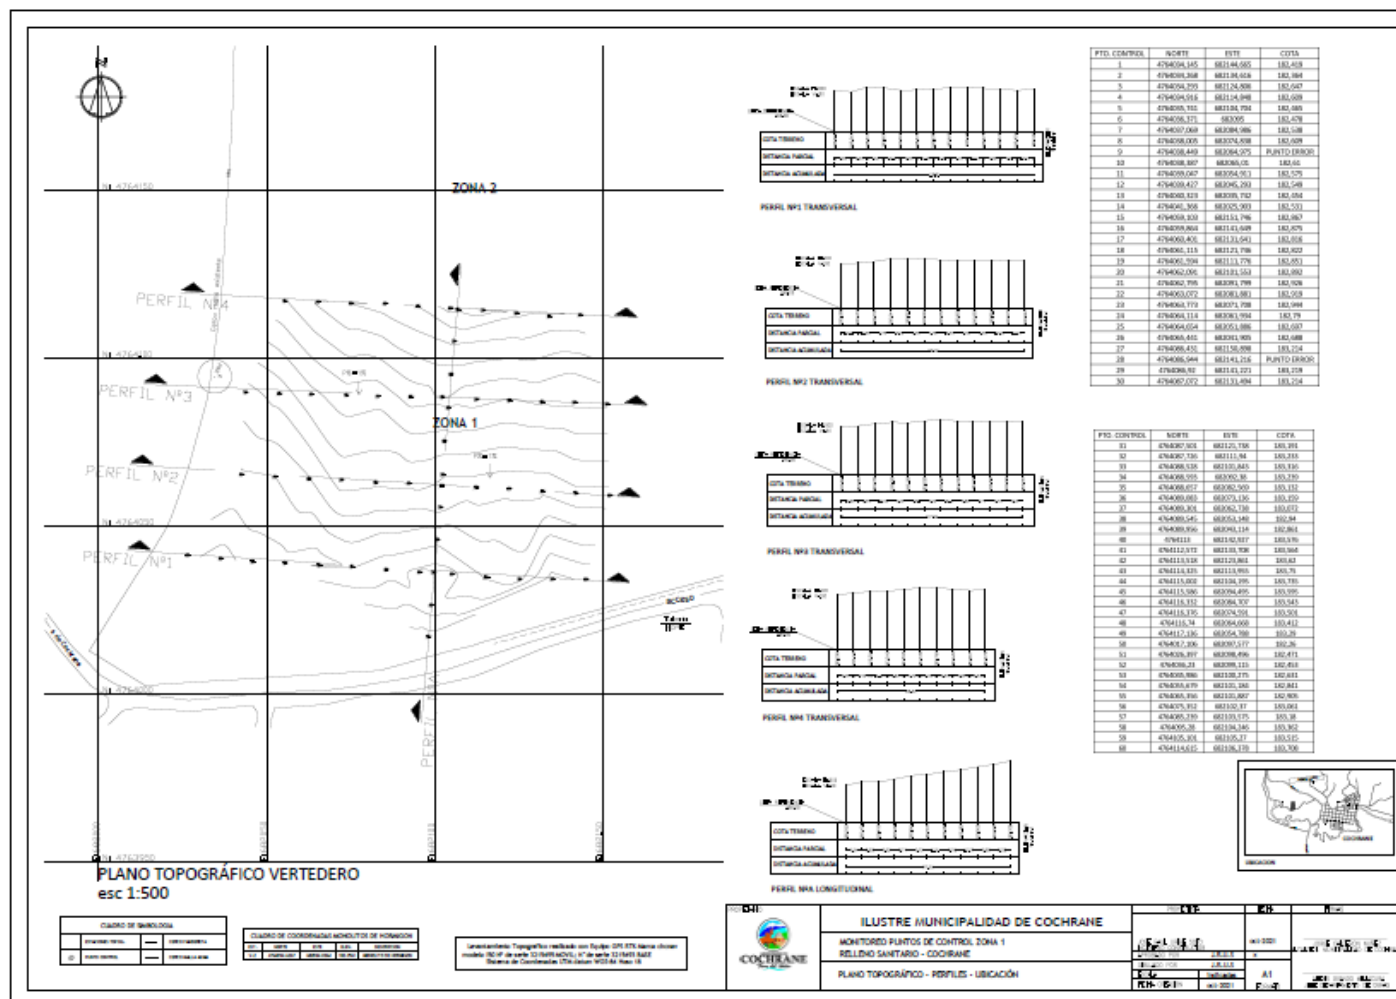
N

N 4764150
ZONA 2
PERFIL Nº4
N 4764100
PERFIL Nº3
ZONA 1
PERFIL Nº2
N 4764050
PERFIL Nº1
ACCESO
N 4764000
PERFIL
N 4763950

PLANO TOPOGRÁFICO VERTEDERO
esc 1:500

COTA TERRENO
DISTANCIA PARCIAL
DISTANCIA ACUMULADA
PERFIL Nº1 TRANSVERSAL

COTA TERRENO
DISTANCIA PARCIAL
DISTANCIA ACUMULADA
PERFIL Nº2 TRANSVERSAL

COTA TERRENO
DISTANCIA PARCIAL
DISTANCIA ACUMULADA
PERFIL Nº3 TRANSVERSAL

COTA TERRENO
DISTANCIA PARCIAL
DISTANCIA ACUMULADA
PERFIL Nº4 TRANSVERSAL

COTA TERRENO
DISTANCIA PARCIAL
DISTANCIA ACUMULADA
PERFIL Nº5 LONGITUDINAL

| PTO. CONTROL | NORTE | ESTE | COTA |
|---|---|---|---|
| 1 | 4764034,145 | 682144,665 | 182,419 |
| 2 | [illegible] | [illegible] | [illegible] |
| 3 | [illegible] | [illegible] | 182,647 |
| 4 | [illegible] | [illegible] | 182,609 |
| 5 | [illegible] | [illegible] | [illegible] |
| 6 | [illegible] | 682095 | 182,478 |
| 7 | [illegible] | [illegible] | 182,538 |
| 8 | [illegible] | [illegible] | 182,609 |
| 9 | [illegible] | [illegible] | PUNTO ERROR |
| 10 | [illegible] | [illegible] | 182,61 |
| 11 | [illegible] | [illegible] | 182,575 |
| 12 | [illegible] | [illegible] | 182,549 |
| 13 | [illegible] | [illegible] | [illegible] |
| 14 | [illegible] | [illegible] | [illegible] |
| 15 | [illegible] | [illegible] | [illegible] |
| 16 | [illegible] | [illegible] | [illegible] |
| 17 | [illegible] | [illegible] | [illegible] |
| 18 | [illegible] | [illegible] | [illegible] |
| 19 | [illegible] | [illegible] | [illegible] |
| 20 | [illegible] | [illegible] | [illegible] |
| 21 | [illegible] | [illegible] | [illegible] |
| 22 | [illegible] | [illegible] | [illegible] |
| 23 | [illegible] | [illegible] | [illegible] |
| 24 | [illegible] | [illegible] | 182,79 |
| 25 | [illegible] | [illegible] | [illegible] |
| 26 | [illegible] | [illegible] | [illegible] |
| 27 | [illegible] | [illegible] | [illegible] |
| 28 | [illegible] | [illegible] | PUNTO ERROR |
| 29 | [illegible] | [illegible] | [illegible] |
| 30 | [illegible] | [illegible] | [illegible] |

| PTO. CONTROL | NORTE | ESTE | COTA |
|---|---|---|---|
| 31 | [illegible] | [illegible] | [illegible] |
| 32 | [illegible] | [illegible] | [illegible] |
| 33 | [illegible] | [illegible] | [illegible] |
| 34 | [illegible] | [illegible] | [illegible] |
| 35 | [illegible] | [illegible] | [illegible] |
| 36 | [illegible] | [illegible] | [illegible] |
| 37 | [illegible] | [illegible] | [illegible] |
| 38 | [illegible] | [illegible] | 182,94 |
| 39 | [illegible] | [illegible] | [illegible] |
| 40 | 4764110 | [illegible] | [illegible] |
| 41 | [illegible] | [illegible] | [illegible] |
| 42 | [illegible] | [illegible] | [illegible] |
| 43 | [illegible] | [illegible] | 183,71 |
| 44 | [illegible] | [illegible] | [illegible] |
| 45 | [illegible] | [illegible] | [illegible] |
| 46 | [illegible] | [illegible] | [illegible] |
| 47 | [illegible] | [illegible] | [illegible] |
| 48 | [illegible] | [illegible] | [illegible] |
| 49 | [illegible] | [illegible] | 183,29 |
| 50 | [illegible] | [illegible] | 183,26 |
| 51 | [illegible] | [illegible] | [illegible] |
| 52 | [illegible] | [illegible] | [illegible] |
| 53 | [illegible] | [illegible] | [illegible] |
| 54 | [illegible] | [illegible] | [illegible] |
| 55 | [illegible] | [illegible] | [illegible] |
| 56 | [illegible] | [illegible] | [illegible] |
| 57 | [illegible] | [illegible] | 183,18 |
| 58 | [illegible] | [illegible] | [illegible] |
| 59 | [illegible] | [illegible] | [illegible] |
| 60 | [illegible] | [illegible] | 183,700 |

COCHRANE
UBICACION

CUADRO DE SIMBOLOGIA
CUADRO DE COORDENADAS MONOLITOS DE HORMIGON
Levantamiento Topográfico realizado con Equipo GPS RTK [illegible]

COCHRANE
ILUSTRE MUNICIPALIDAD DE COCHRANE
MONITOREO PUNTOS DE CONTROL ZONA 1
RELLENO SANITARIO - COCHRANE
PLANO TOPOGRÁFICO - PERFILES - UBICACIÓN
A1